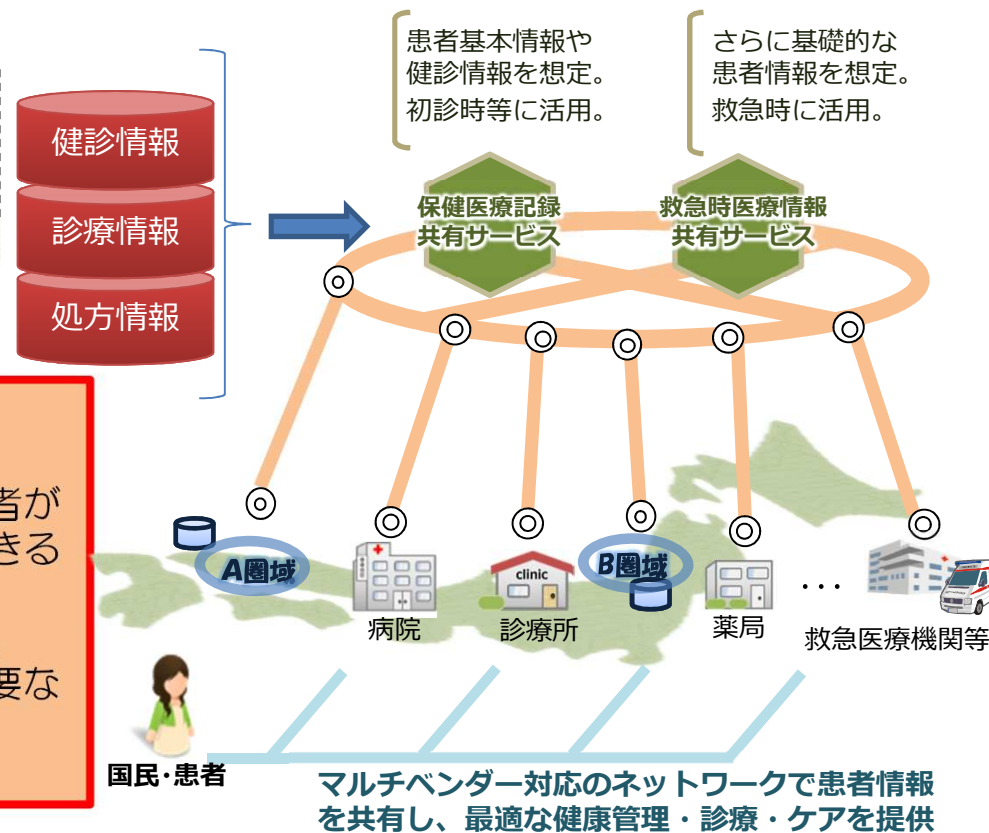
健診情報

診療情報

処方情報

患者基本情報や
健診情報を想定。
初診時等に活用。

さらに基礎的な
患者情報を想定。
救急時に活用。

保健医療記録
共有サービス

救急時医療情報
共有サービス

者が
きる

要な

A圏域

B圏域

clinic

病院

診療所

薬局

・・・

救急医療機関等

国民・患者

マルチベンダー対応のネットワークで患者情報を共有し、最適な健康管理・診療・ケアを提供